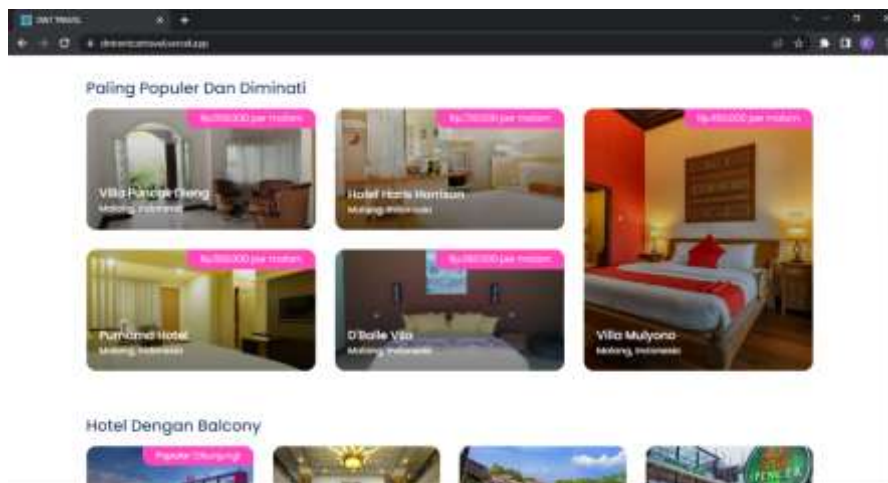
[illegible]

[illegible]

Paling Populer Dan Diminati

Rp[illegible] per malam

Villa Puncak Dieng
Malang, Indonesia

Rp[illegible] per malam

Hotel Harris Harrison
Malang, Indonesia

Rp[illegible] per malam

Villa Mulyono
Malang, Indonesia

Rp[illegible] per malam

Purnama Hotel
Malang, Indonesia

Rp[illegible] per malam

D'Baile Vila
Malang, Indonesia

Hotel Dengan Balcony

Populer Dikunjungi